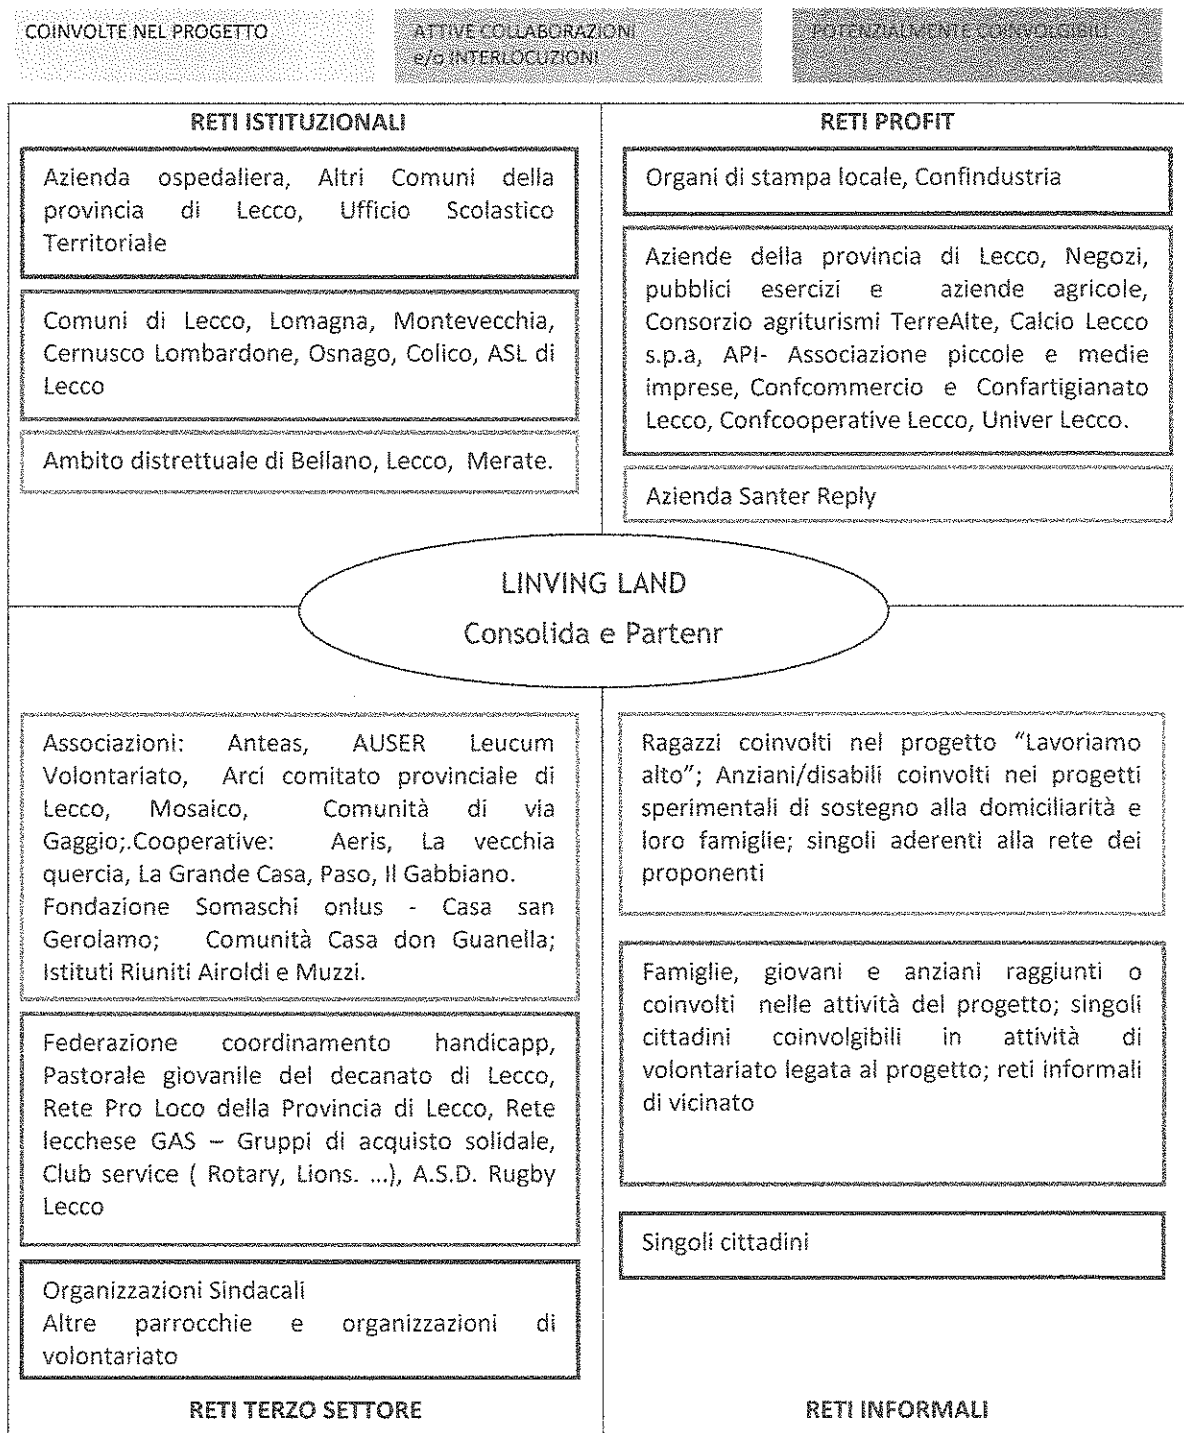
COINVOLTE NEL PROGETTO

ATTIVE COLLABORAZIONI e/o INTERLOCUZIONI

POTENZIALMENTE COINVOLGIBILI

RETI ISTITUZIONALI

Azienda ospedaliera, Altri Comuni della provincia di Lecco, Ufficio Scolastico Territoriale

Comuni di Lecco, Lomagna, Montevecchia, Cernusco Lombardone, Osnago, Colico, ASL di Lecco

Ambito distrettuale di Bellano, Lecco, Merate.

RETI PROFIT

Organi di stampa locale, Confindustria

Aziende della provincia di Lecco, Negozi, pubblici esercizi e aziende agricole, Consorzio agriturismi TerreAlte, Calcio Lecco s.p.a, API- Associazione piccole e medie imprese, Confcommercio e Confartigianato Lecco, Confcooperative Lecco, Univer Lecco.

Azienda Santer Reply

LINVING LAND

Consolida e Partenr

Associazioni: Anteas, AUSER Leucum Volontariato, Arci comitato provinciale di Lecco, Mosaico, Comunità di via Gaggio;.Cooperative: Aeris, La vecchia quercia, La Grande Casa, Paso, Il Gabbiano.
Fondazione Somaschi onlus - Casa san Gerolamo; Comunità Casa don Guanella; Istituti Riuniti Airoldi e Muzzi.

Federazione coordinamento handicapp, Pastorale giovanile del decanato di Lecco, Rete Pro Loco della Provincia di Lecco, Rete lecchese GAS – Gruppi di acquisto solidale, Club service ( Rotary, Lions. ...), A.S.D. Rugby Lecco

Organizzazioni Sindacali
Altre parrocchie e organizzazioni di volontariato

RETI TERZO SETTORE

Ragazzi coinvolti nel progetto "Lavoriamo alto"; Anziani/disabili coinvolti nei progetti sperimentali di sostegno alla domiciliarità e loro famiglie; singoli aderenti alla rete dei proponenti

Famiglie, giovani e anziani raggiunti o coinvolti nelle attività del progetto; singoli cittadini coinvolgibili in attività di volontariato legata al progetto; reti informali di vicinato

Singoli cittadini

RETI INFORMALI